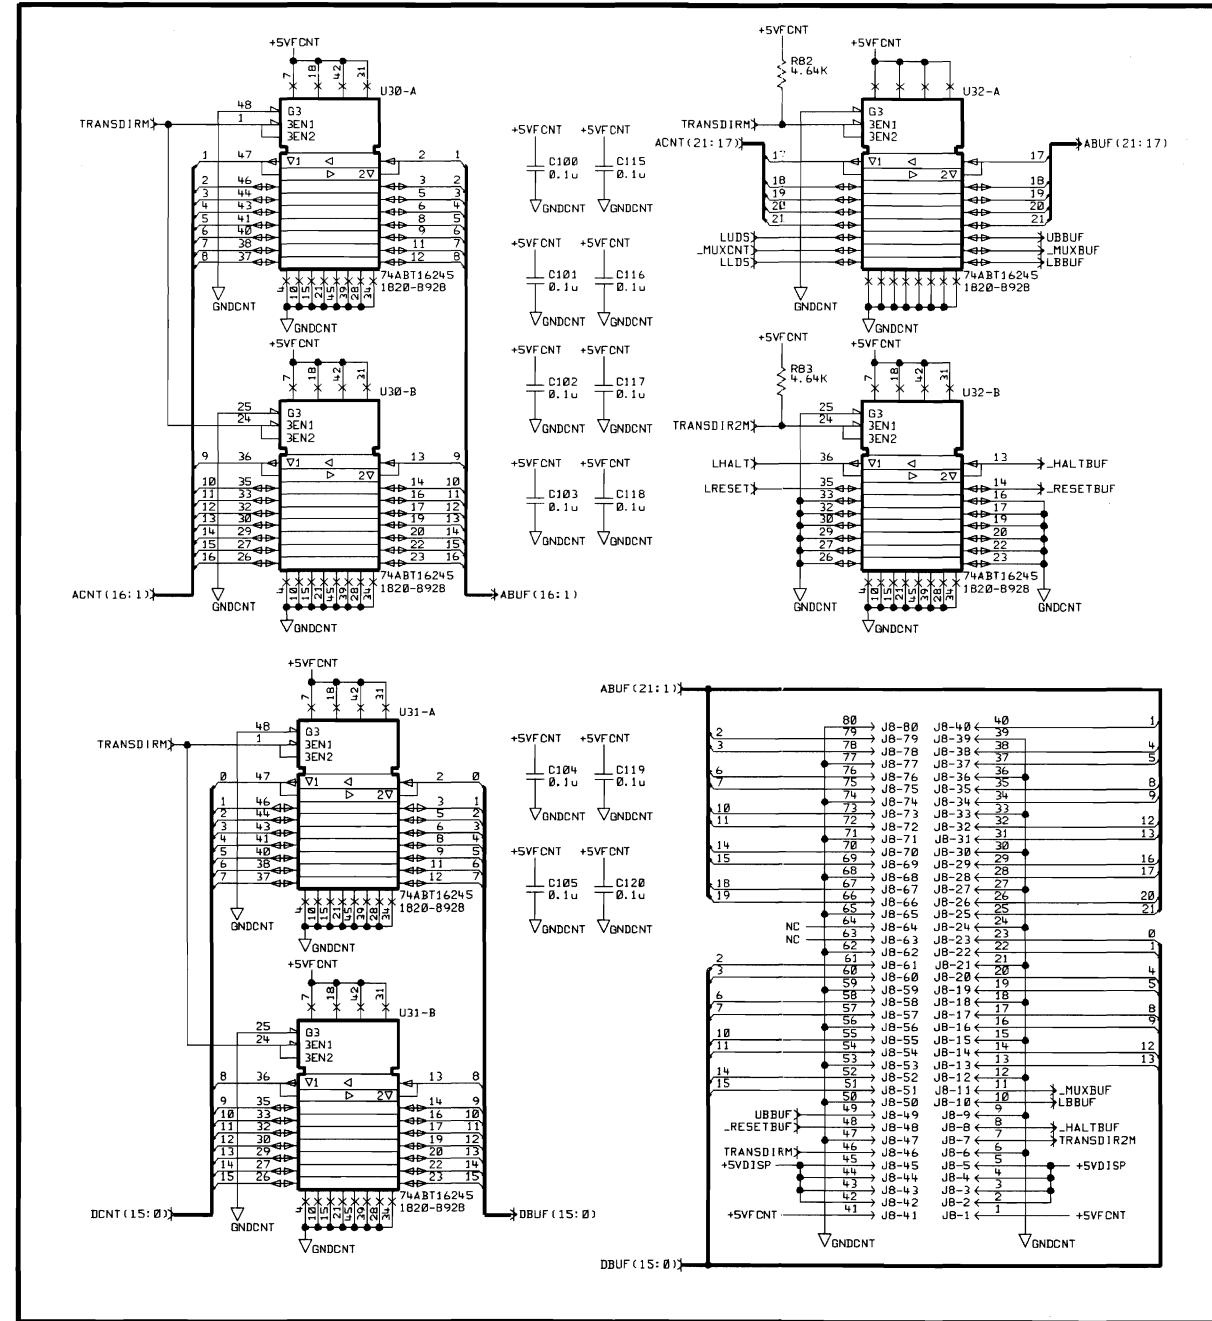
+5VFCNT
7 18 42 31
U30-A
TRANSDIRM
48
1
G3
3EN1
3EN2
1 47 ∇1 ◁ 2 1
▷ 2∇
2 46 3 2
3 44 5 3
4 43 6 4
5 41 8 5
6 40 9 6
7 38 11 7
8 37 12 8
GNDCNT
4 10 15 21 45 39 28 34
74ABT16245
1820-8928
GNDCNT

+5VFCNT +5VFCNT
C100 0.1u C115 0.1u
GNDCNT GNDCNT
+5VFCNT +5VFCNT
C101 0.1u C116 0.1u
GNDCNT GNDCNT
+5VFCNT +5VFCNT
C102 0.1u C117 0.1u
GNDCNT GNDCNT
+5VFCNT +5VFCNT
C103 0.1u C118 0.1u
GNDCNT GNDCNT

+5VFCNT
7 18 42 31
U30-B
25
24
G3
3EN1
3EN2
9 36 ∇1 ◁ 13 9
▷ 2∇
10 35 14 10
11 33 16 11
12 32 17 12
13 30 19 13
14 29 20 14
15 27 22 15
16 26 23 16
ACNT(16:1)
GNDCNT
4 10 15 21 45 39 28 34
74ABT16245
1820-8928
ABUF(16:1)
GNDCNT

+5VFCNT
R82 4.64K
+5VFCNT
U32-A
TRANSDIRM
ACNT(21:17)
G3
3EN1
3EN2
17 ∇1 ◁ 17
▷ 2∇
ABUF(21:17)
18 18
19 19
20 20
21 21
LUDS
_MUXCNT
LLDS
UBBUF
_MUXBUF
LBBUF
GNDCNT
74ABT16245
1820-8928
GNDCNT

+5VFCNT
R83 4.64K
+5VFCNT
7 18 42 31
U32-B
TRANSDIR2M
25
24
G3
3EN1
3EN2
LHALT 36 ∇1 ◁ 13 _HALTBUF
▷ 2∇
LRESET 35 14 _RESETBUF
33 16
32 17
30 19
29 20
27 22
26 23
GNDCNT
4 10 15 21 45 39 28 34
74ABT16245
1820-8928
GNDCNT
GNDCNT

+5VFCNT
7 18 42 31
U31-A
TRANSDIRM
48
1
G3
3EN1
3EN2
0 47 ∇1 ◁ 2 0
▷ 2∇
1 46 3 1
2 44 5 2
3 43 6 3
4 41 8 4
5 40 9 5
6 38 11 6
7 37 12 7
GNDCNT
4 10 15 21 45 39 28 34
74ABT16245
1820-8928
GNDCNT

+5VFCNT +5VFCNT
C104 0.1u C119 0.1u
GNDCNT GNDCNT
+5VFCNT +5VFCNT
C105 0.1u C120 0.1u
GNDCNT GNDCNT

+5VFCNT
7 18 42 31
U31-B
25
24
G3
3EN1
3EN2
8 36 ∇1 ◁ 13 8
▷ 2∇
9 35 14 9
10 33 16 10
11 32 17 11
12 30 19 12
13 29 20 13
14 27 22 14
15 26 23 15
DCNT(15:0)
GNDCNT
4 10 15 21 45 39 28 34
74ABT16245
1820-8928
DBUF(15:0)
GNDCNT

ABUF(21:1)
80 J8-80 J8-40 40 1
2 79 J8-79 J8-39 39
3 78 J8-78 J8-38 38 4
77 J8-77 J8-37 37 5
6 76 J8-76 J8-36 36
7 75 J8-75 J8-35 35 8
74 J8-74 J8-34 34 9
10 73 J8-73 J8-33 33
11 72 J8-72 J8-32 32 12
71 J8-71 J8-31 31 13
14 70 J8-70 J8-30 30
15 69 J8-69 J8-29 29 16
68 J8-68 J8-28 28 17
18 67 J8-67 J8-27 27
19 66 J8-66 J8-26 26 20
65 J8-65 J8-25 25 21
NC 64 J8-64 J8-24 24
NC 63 J8-63 J8-23 23 0
62 J8-62 J8-22 22 1
2 61 J8-61 J8-21 21
3 60 J8-60 J8-20 20 4
59 J8-59 J8-19 19 5
6 58 J8-58 J8-18 18
7 57 J8-57 J8-17 17 8
56 J8-56 J8-16 16 9
10 55 J8-55 J8-15 15
11 54 J8-54 J8-14 14 12
53 J8-53 J8-13 13 13
14 52 J8-52 J8-12 12
15 51 J8-51 J8-11 11 _MUXBUF
50 J8-50 J8-10 10 LBBUF
UBBUF 49 J8-49 J8-9 9
_RESETBUF 48 J8-48 J8-8 8 _HALTBUF
47 J8-47 J8-7 7 TRANSDIR2M
TRANSDIRM 46 J8-46 J8-6 6
+5VDISP 45 J8-45 J8-5 5 +5VDISP
44 J8-44 J8-4 4
43 J8-43 J8-3 3
42 J8-42 J8-2 2
+5VFCNT 41 J8-41 J8-1 1 +5VFCNT
GNDCNT GNDCNT
DBUF(15:0)